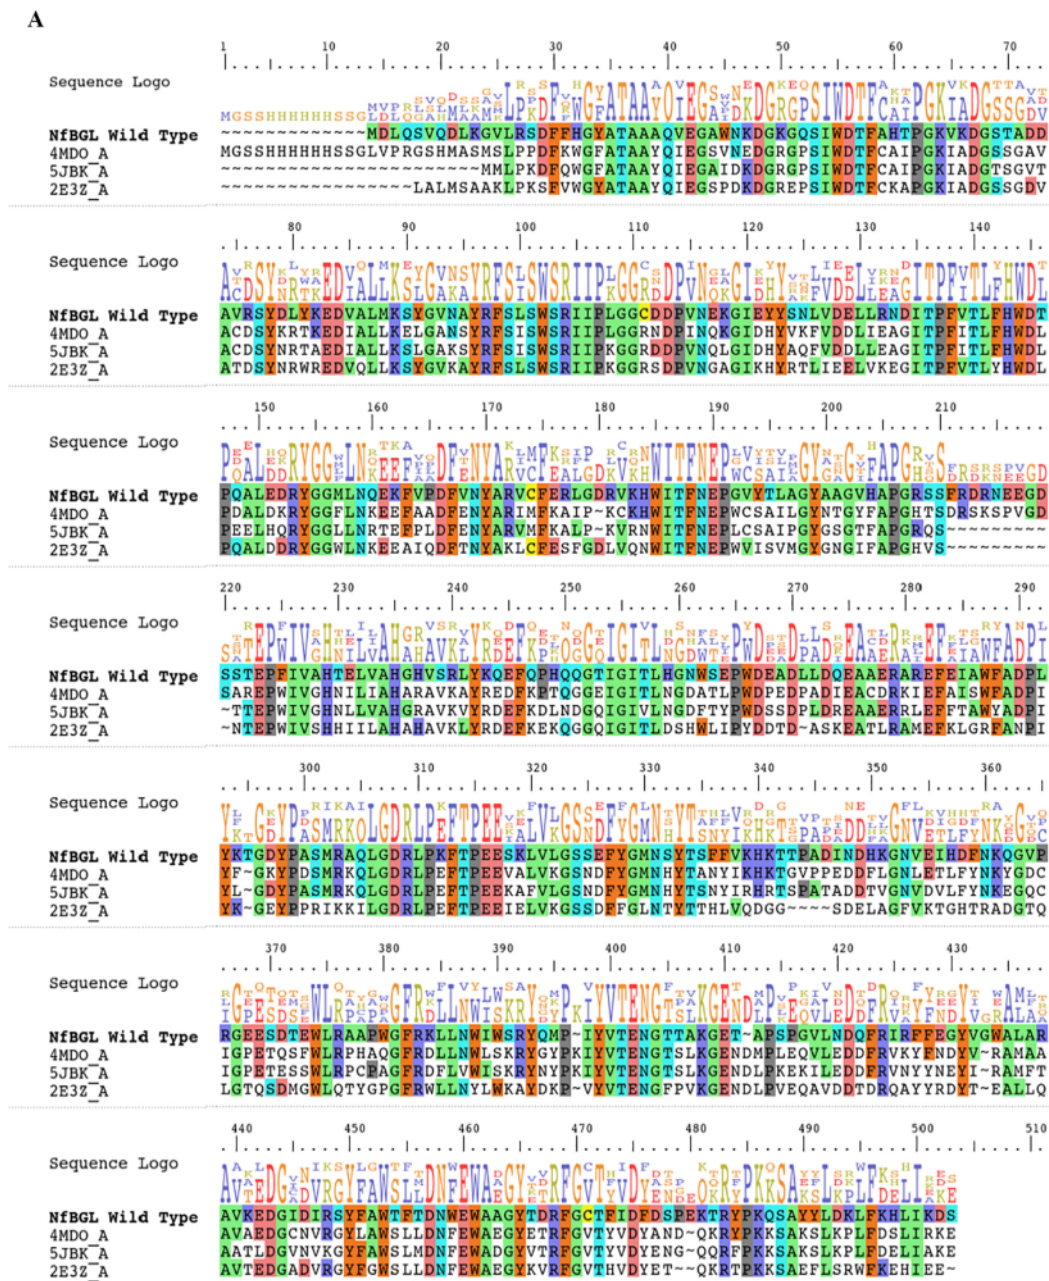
A

1 10 20 30 40 50 60 70

Sequence Logo

NfBGL Wild Type ~~~~~~~~~~~~MDLQSVQDLKGVLRSDFFHGYATAAAQVEGAWNKDGKGQSIWDTFAHTPGKVKDGSTADD
4MDO_A MGSSHHHHHHSSGLVPRGSHMASMSLPPDFKWGFATAAYQIEGSVNEDGRGPSIWDTFCAIPGKIADGSSGAV
5JBK_A ~~~~~~~~~~~~~~~~~~~~MMLPKDFQWGFATAAYQIEGAIDKDGRGPSIWDTFCAIPGKIADGTSGVT
2E3Z_A ~~~~~~~~~~~~~~~~~LALMSAAKLPKSFVWGYATAAYQIEGSPDKDGREPSIWDTFCKAPGKIADGSSGDV

80 90 100 110 120 130 140

Sequence Logo

NfBGL Wild Type AVRSYDLYKEDVALMKSYGVNAYRFSLSWSRIIPLGGCDDPVNEKGIEYYSNLVDELLRNDITPFVTLFHWDT
4MDO_A ACDSYKRTKEDIALLKELGANSYRFSISWSRIIPLGGRNDPINQKGIDHYVKFVDDLIEAGITPFITLFHWDL
5JBK_A ACDSYNRTAEDIALLKSLGAKSYRFSISWSRIIPKGGRDDPVNQLGIDHYAQFVDDLLEAGITPFITLFHWDL
2E3Z_A ATDSYNRWREDVQLLKSYGVKAYRFSLSWSRIIPKGGRSDPVNGAGIKHYRTLIEELVKEGITPFVTLYHWDL

150 160 170 180 190 200 210

Sequence Logo

NfBGL Wild Type PQALEDRYGGMLNQEKFVPDFVNYARVCFERLGDRVKHWITFNEPGVYTLAGYAAGVHAPGRSSFRDRNEEGD
4MDO_A PDALDKRYGGFLNKEEFAADFENYARIMFKAIP~KCKHWITFNEPWCSAILGYNTGYFAPGHTSDRSKSPVGD
5JBK_A PEELHQRYGGLLNRTEFPLDFENYARVMFKALP~KVRNWITFNEPLCSAIPGYGSGTFAPGRQS~~~~~~~~
2E3Z_A PQALDDRYGGWLNKEEAIQDFTNYAKLCFESFGDLVQNWITFNEPWVISVMGYGNGIFAPGHVS~~~~~~~~

220 230 240 250 260 270 280 290

Sequence Logo

NfBGL Wild Type SSTEPFIVAHTELVAHGHVSRLYKQEFQPHQQGTIGITLHGNWSEPWDEADLLDQEAAERAREFEIAWFADPL
4MDO_A SAREPWIVGHNILIAHARAVKAYREDFKPTQGGEIGITLNGDATLPWDPEDPADIEACDRKIEFAISWFADPI
5JBK_A ~TTEPWIVGHNLLVAHGRAVKVYRDEFKDLNDGQIGIVLNGDFTYPWDSSDPLDREAAERRLEFFTAWYADPI
2E3Z_A ~NTEPWIVSHHIILAHAHAVKLYRDEFKEKQGGQIGITLDSHWLIPYDDTD~ASKEATLRAMEFKLGRFANPI

300 310 320 330 340 350 360

Sequence Logo

NfBGL Wild Type YKTGDYPASMRAQLGDRLPKFTPEESKLVLGSSEFYGMNSYTSFFVKHKTTPADINDHKGNVEIHDFNKQGVP
4MDO_A YF~GKYPDSMRKQLGDRLPEFTPEEVALVKGSNDFYGMNHYTANYIKHKTGVPPEDDFLGNLETLFYNKYGDC
5JBK_A YL~GDYPASMRKQLGDRLPEFTPEEKAFVLGSNDFYGMNHYTSNYIRHRTSPATADDTVGNVDVLFYNKEGQC
2E3Z_A YK~GEYPPRIKKILGDRLPEFTPEEIELVKGSSDFFGLNTYTTHLVQDGG~~~~SDELAGFVKTGHTRADGTQ

370 380 390 400 410 420 430

Sequence Logo

NfBGL Wild Type RGEESDTEWLRAAPWGFRKLLNWIWSRYQMP~IYVTENGTTAKGET~APSPGVLNDQFRIRFFEGYVGWALAR
4MDO_A IGPETQSFWLRPHAQGFRDLLNWLSKRYGYPKIYVTENGTSLKGENDMPLEQVLEDDFRVKYFNDYV~RAMAA
5JBK_A IGPETESSWLRPCPAGFRDFLVWISKRYNYPKIYVTENGTSLKGENDLPKEKILEDDFRVNYYNEYI~RAMFT
2E3Z_A LGTQSDMGWLQTYGPGFRWLLNYLWKAYDKP~VYVTENGFPVKGENDLPVEQAVDDTDRQAYYRDYT~EALLQ

440 450 460 470 480 490 500 510

Sequence Logo

NfBGL Wild Type AVKEDGIDIRSYFAWTFTDNWEWAAGYTDRFGCTFIDFDSPEKTRYPKQSAYYLDKLFKHLIKDS
4MDO_A AVAEDGCNVRGYLAWSLLDNFEWAEGYETRFGVTYVDYAND~QKRYPKKSAKSLKPLFDSLIRKE
5JBK_A AATLDGVNVKGYFAWSLMDNFEWADGYVTRFGVTYVDYENG~QQRFPKKSAKSLKPLFDELIAKE
2E3Z_A AVTEDGADVRGYFGWSLLDNFEWAEGYKVRFGVTHVDYET~~QKRTPKKSAEFLSRWFKEHIEE~